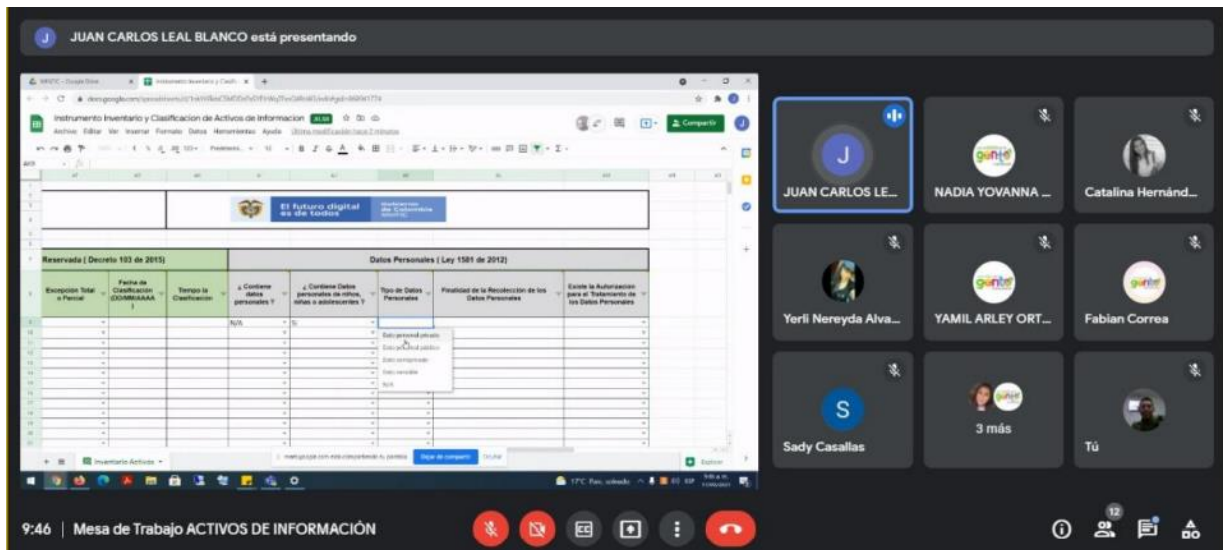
J JUAN CARLOS LEAL BLANCO está presentando

Instrumento Inventario y Clasificacion de Activos de Informacion

Archivo Editar Ver Insertar Formato Datos Herramientas Ayuda

Compartir

El futuro digital es de todos

Reservada ( Decreto 103 de 2015)

Datos Personales ( Ley 1581 de 2012)

| Excepción Total o Parcial | Fecha de Clasificación (DD/MM/AAAA) | Tiempo la Clasificación | ¿ Contiene datos personales ? | ¿ Contiene Datos personales de niños, niñas o adolescentes ? | Tipo de Datos Personales | Finalidad de la Recolección de los Datos Personales | Existe la Autorizacion para el Tratamiento de los Datos Personales |
|---|---|---|---|---|---|---|---|
| | | | N/A | Si | | | |

Dato personal privado
Dato personal público
Dato semiprivado
Dato sensible
N/A

Inventario Activos

Dejar de compartir Ocultar

J JUAN CARLOS LE...
NADIA YOVANNA ...
Catalina Hernánd...
Yerli Nereyda Alva...
YAMIL ARLEY ORT...
Fabian Correa
S Sady Casallas
3 más
Tú

9:46 | Mesa de Trabajo ACTIVOS DE INFORMACIÓN

12